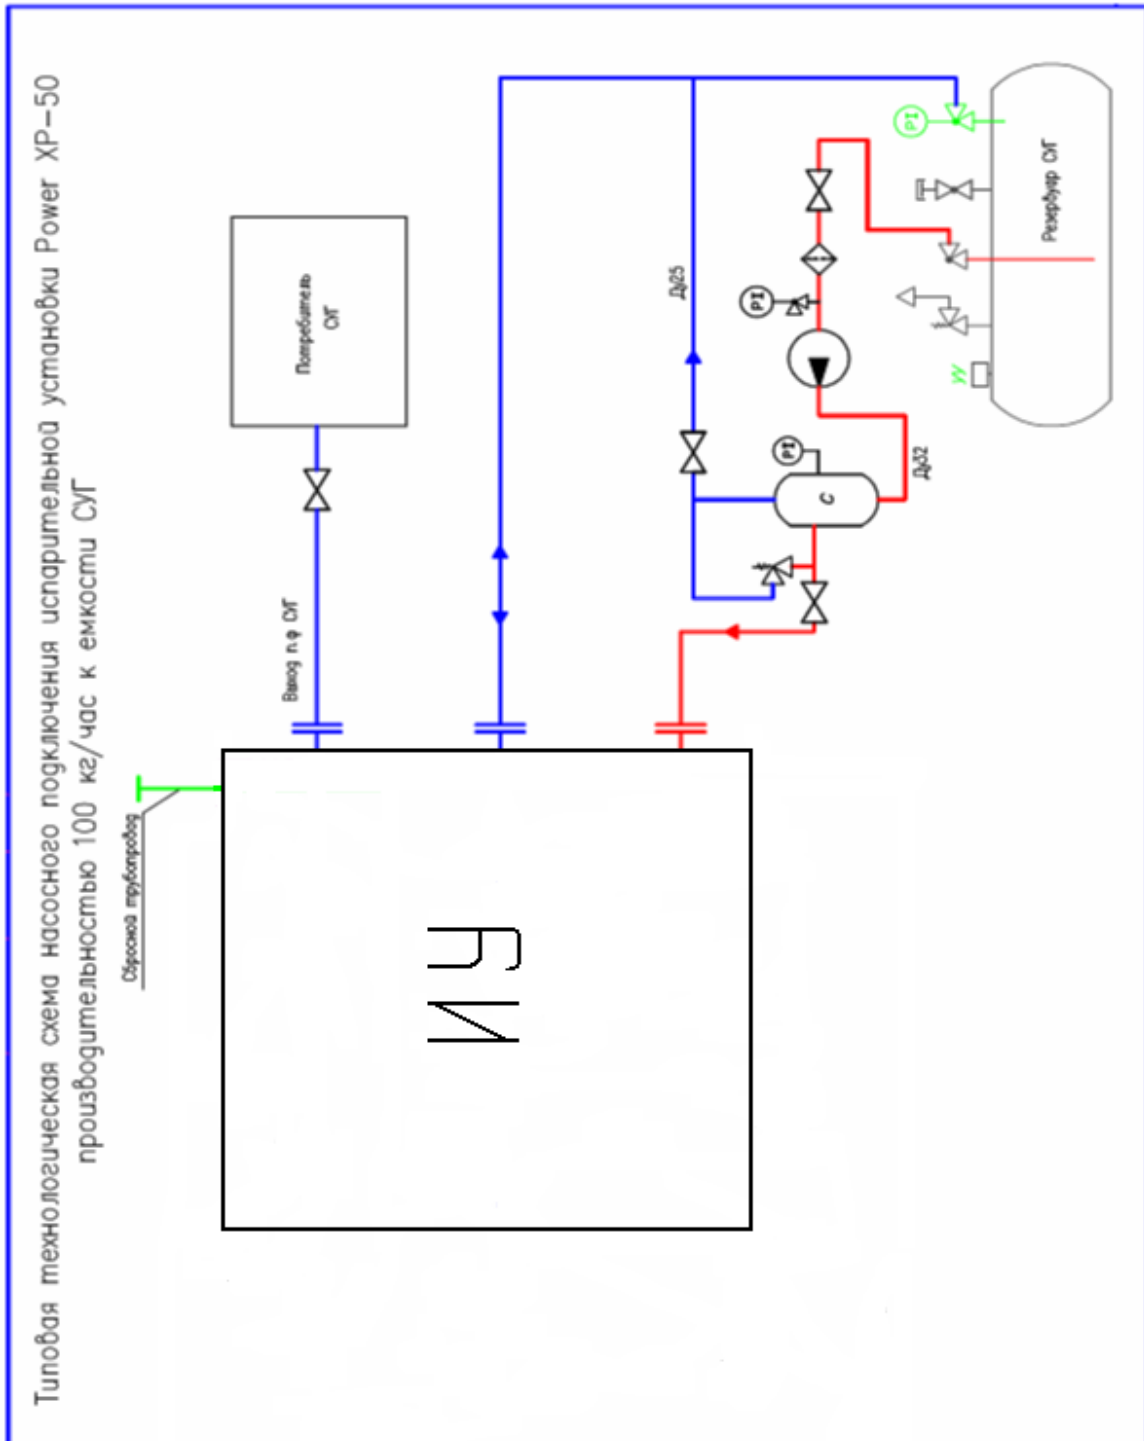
Типовая технологическая схема насосного подключения испарительной установки Power XP-50 производительностью 100 кг/час к емкости СУГ

Потребитель СУГ

Выход п.ф СУГ

Сбросной трубопровод

БИ

Ду25

Ду32

С

PT

PT

PT

PT

LI

Резервуар СУГ